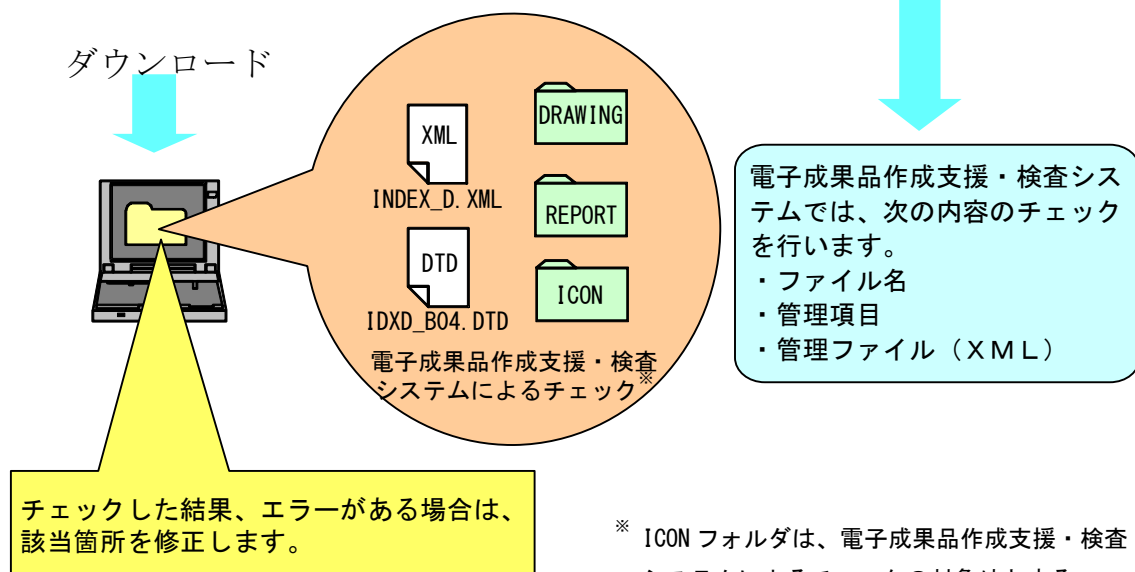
ダウンロード

XML
INDEX_D.XML

DTD
IDXD_B04.DTD

DRAWING

REPORT

ICON

電子成果品作成支援・検査システムによるチェック※

電子成果品作成支援・検査システムでは、次の内容のチェックを行います。
・ファイル名
・管理項目
・管理ファイル（XML）

チェックした結果、エラーがある場合は、該当箇所を修正します。

※ ICON フォルダは、電子成果品作成支援・検査 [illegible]